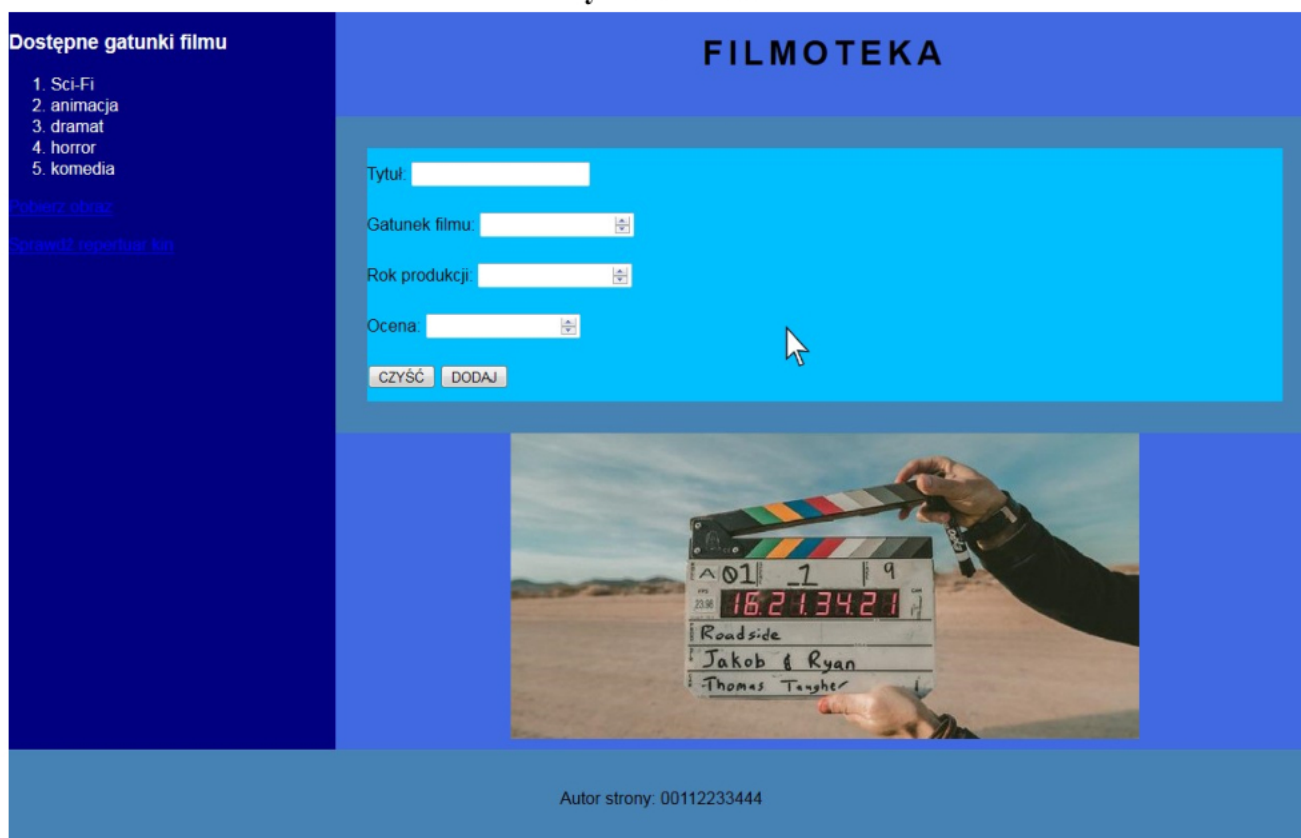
Dostępne gatunki filmu

1. Sci-Fi
2. animacja
3. dramat
4. horror
5. komedia

Pobierz obraz

Sprawdź repertuar kin

FILMOTEKA

Tytuł:

Gatunek filmu:

Rok produkcji:

Ocena:

CZYŚĆ DODAJ

01 1 9
FPS 23.98
16:21:34:21
Roadside
Jakob & Ryan
Thomas Tangher

Autor strony: 00112233444